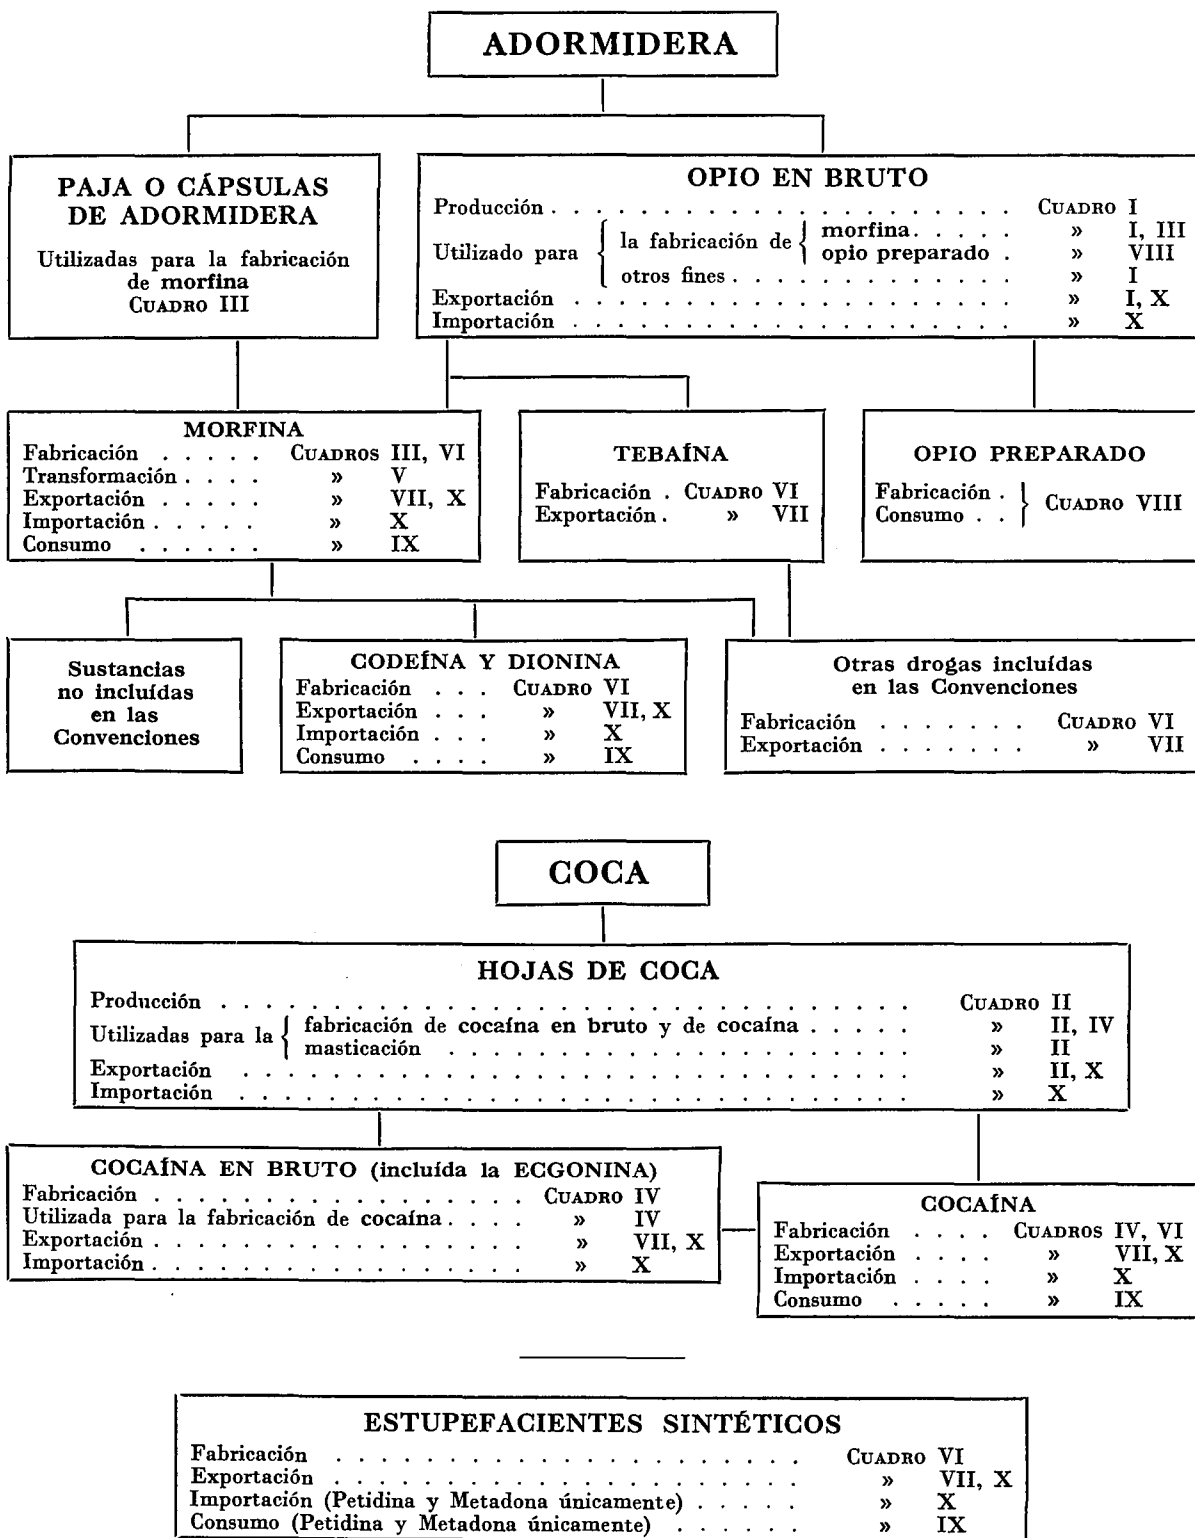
ADORMIDERA

PAJA O CÁPSULAS DE ADORMIDERA

Utilizadas para la fabricación de morfina
CUADRO III

OPIO EN BRUTO

Producción . . . . . . . . . . . . . . . . . . CUADRO I
Utilizado para { la fabricación de { morfina . . . . . » I, III
opio preparado . » VIII
otros fines . . . . . . . . . » I
Exportación . . . . . . . . . . . . . . . . » I, X
Importación . . . . . . . . . . . . . . . . » X

MORFINA

Fabricación . . . . . CUADROS III, VI
Transformación . . . . » V
Exportación . . . . . » VII, X
Importación . . . . . » X
Consumo . . . . . » IX

TEBAÍNA

Fabricación . CUADRO VI
Exportación . » VII

OPIO PREPARADO

Fabricación . } CUADRO VIII
Consumo . . }

Sustancias no incluídas en las Convenciones

CODEÍNA Y DIONINA

Fabricación . . . CUADRO VI
Exportación . . . » VII, X
Importación . . . » X
Consumo . . . . » IX

Otras drogas incluídas en las Convenciones

Fabricación . . . . . . . CUADRO VI
Exportación . . . . . . . » VII

COCA

HOJAS DE COCA

Producción . . . . . . . . . . . . . . . . . . . . . . . . CUADRO II
Utilizadas para la { fabricación de cocaína en bruto y de cocaína . . . . . » II, IV
masticación . . . . . . . . . . . . . . . . » II
Exportación . . . . . . . . . . . . . . . . . . . . . . . » II, X
Importación . . . . . . . . . . . . . . . . . . . . . . . » X

COCAÍNA EN BRUTO (incluída la ECGONINA)

Fabricación . . . . . . . . . . . . . . CUADRO IV
Utilizada para la fabricación de cocaína . . . . » IV
Exportación . . . . . . . . . . . . . » VII, X
Importación . . . . . . . . . . . . . » X

COCAÍNA

Fabricación . . . . CUADROS IV, VI
Exportación . . . . » VII, X
Importación . . . . » X
Consumo . . . . . » IX

ESTUPEFACIENTES SINTÉTICOS

Fabricación . . . . . . . . . . . . . . . . . . . CUADRO VI
Exportación . . . . . . . . . . . . . . . . . . . » VII, X
Importación (Petidina y Metadona únicamente) . . . . . » X
Consumo (Petidina y Metadona únicamente) . . . . . . » IX